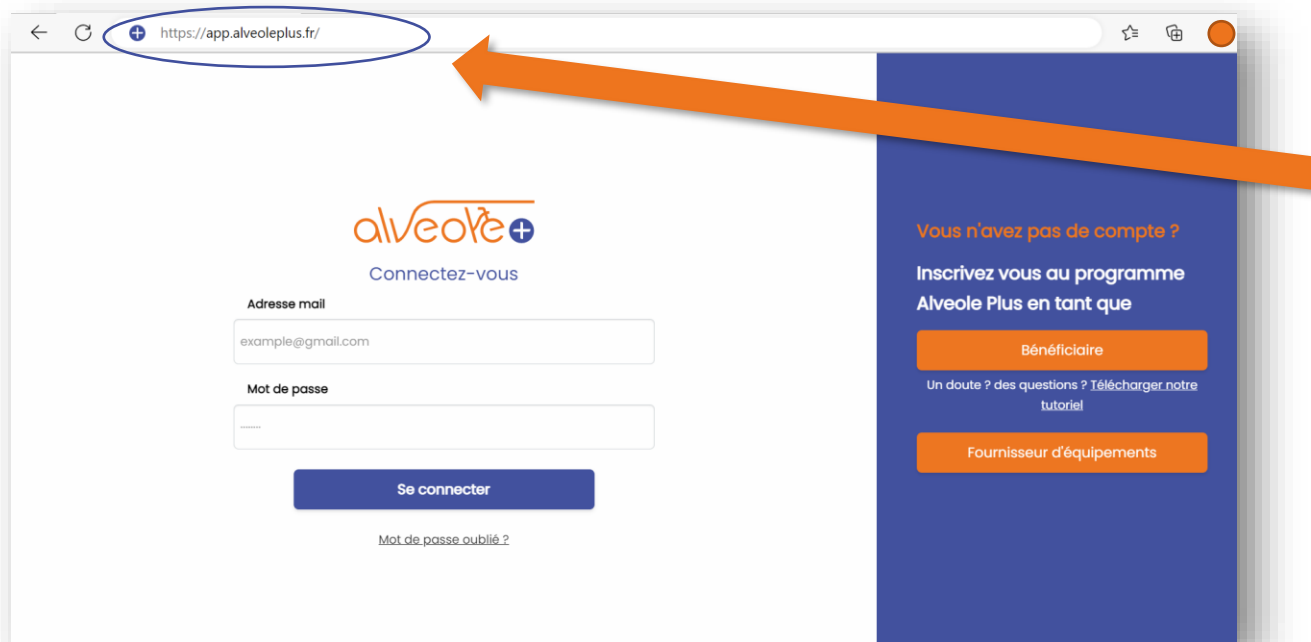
https://app.alveoleplus.fr/

alveole+

Connectez-vous

Adresse mail

example@gmail.com

Mot de passe

........

Se connecter

Mot de passe oublié ?

Vous n'avez pas de compte ?

Inscrivez vous au programme Alveole Plus en tant que

Bénéficiaire

Un doute ? des questions ? Télécharger notre tutoriel

Fournisseur d'équipements